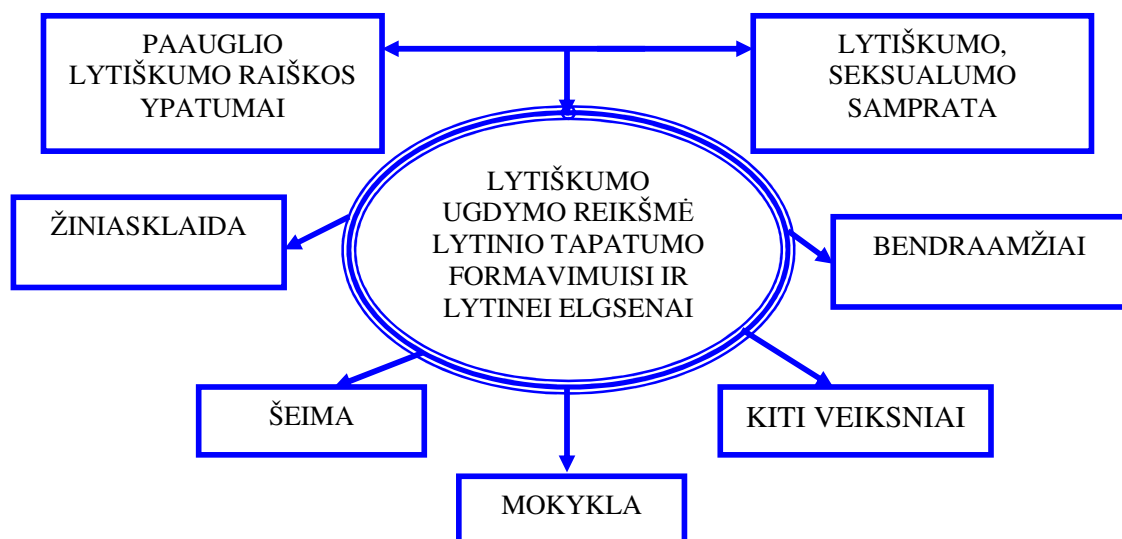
PAAUGLIO LYTIŠKUMO RAIŠKOS YPATUMAI

LYTIŠKUMO, SEKSUALUMO SAMPRATA

LYTIŠKUMO UGDYMO REIKŠMĖ LYTINIO TAPATUMO FORMAVIMUISI IR LYTINEI ELGSENAI

ŽINIASKLAIDA

BENDRAAMŽIAI

ŠEIMA

KITI VEIKSNIAI

MOKYKLA